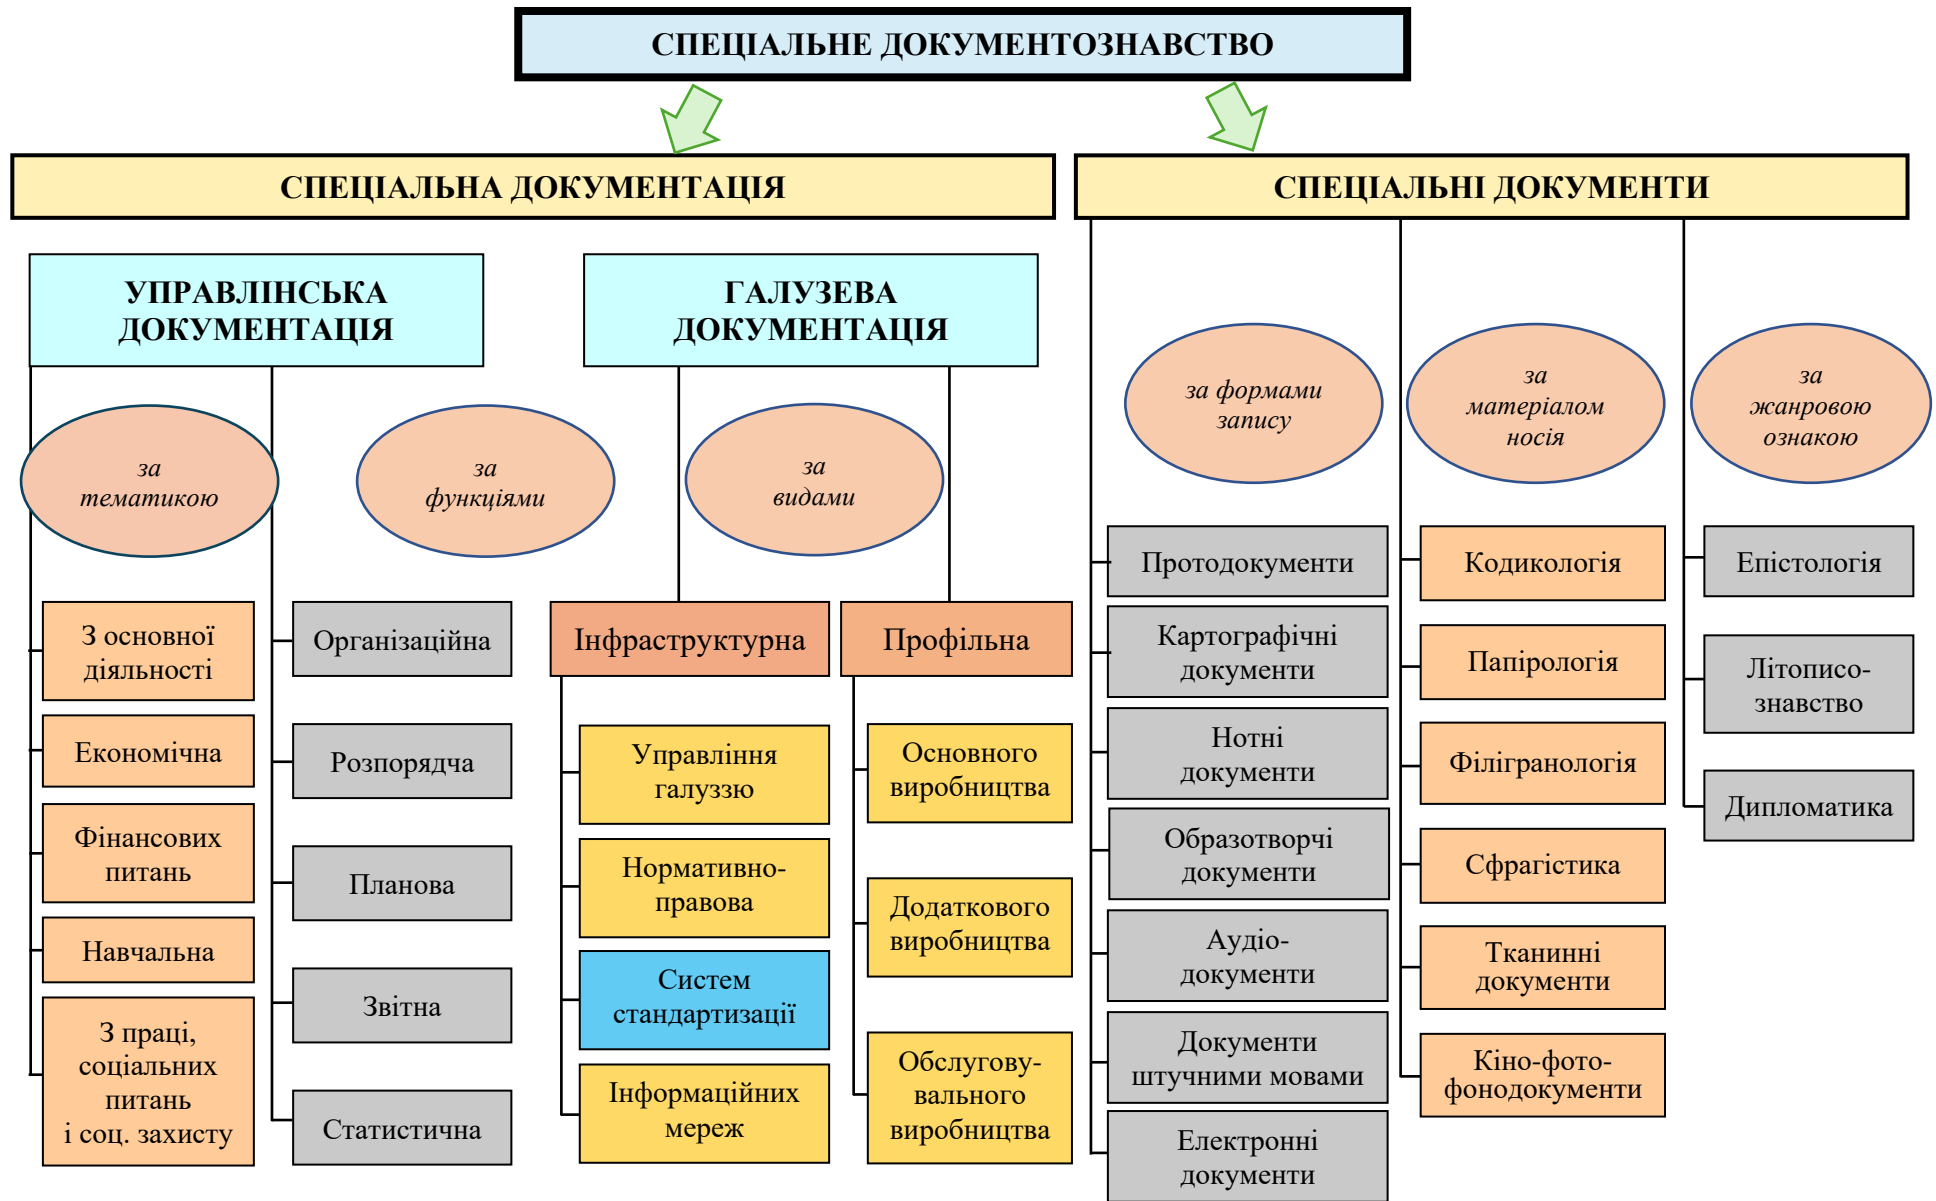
СПЕЦІАЛЬНЕ ДОКУМЕНТОЗНАВСТВО

СПЕЦІАЛЬНА ДОКУМЕНТАЦІЯ

СПЕЦІАЛЬНІ ДОКУМЕНТИ

УПРАВЛІНСЬКА ДОКУМЕНТАЦІЯ

ГАЛУЗЕВА ДОКУМЕНТАЦІЯ

за тематикою

за функціями

за видами

за формами запису

за матеріалом носія

за жанровою ознакою

З основної діяльності

Економічна

Фінансових питань

Навчальна

З праці, соціальних питань і соц. захисту

Організаційна

Розпорядча

Планова

Звітна

Статистична

Інфраструктурна

Управління галуззю

Нормативно-правова

Систем стандартизації

Інформаційних мереж

Профільна

Основного виробництва

Додаткового виробництва

Обслугову-вального виробництва

Протодокументи

Картографічні документи

Нотні документи

Образотворчі документи

Аудіо-документи

Документи штучними мовами

Електронні документи

Кодикологія

Папірологія

Філігранологія

Сфрагістика

Тканинні документи

Кіно-фото-фонодокументи

Епістологія

Літописо-знавство

Дипломатика